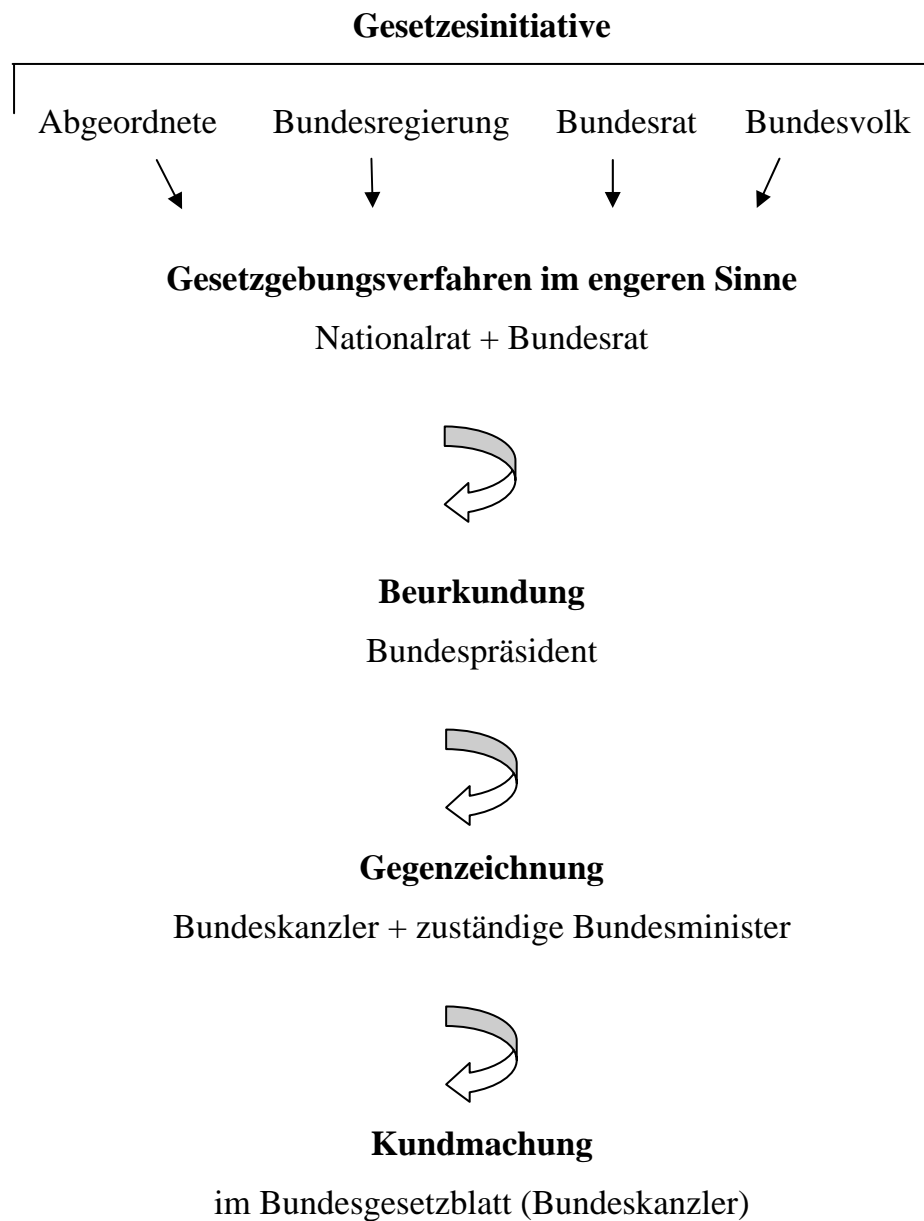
Gesetzesinitiative

Abgeordnete Bundesregierung Bundesrat Bundesvolk

Gesetzgebungsverfahren im engeren Sinne

Nationalrat + Bundesrat

Beurkundung

Bundespräsident

Gegenzeichnung

Bundeskanzler + zuständige Bundesminister

Kundmachung

im Bundesgesetzblatt (Bundeskanzler)